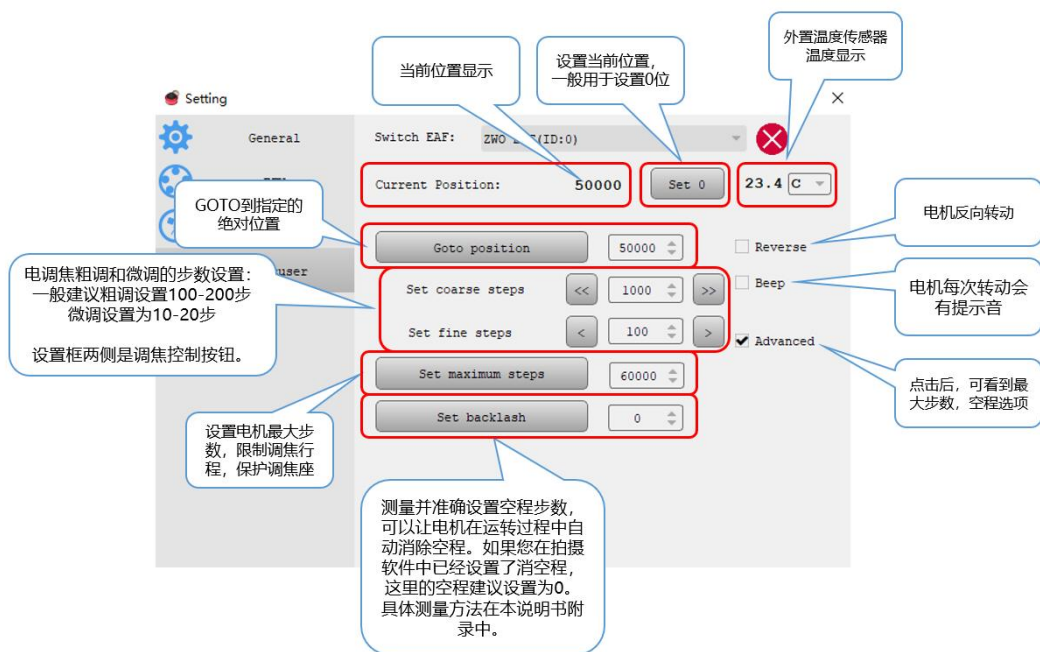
当前位置显示

设置当前位置，一般用于设置0位

外置温度传感器温度显示

Setting

×

General

Switch EAF:

ZWO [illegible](ID:0)

Current Position:

50000

Set 0

23.4

C

GOTO到指定的绝对位置

电机反向转动

Goto position

50000

Reverse

电调焦粗调和微调的步数设置：一般建议粗调设置100-200步 微调设置为10-20步

设置框两侧是调焦控制按钮。

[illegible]user

Set coarse steps

<<

1000

>>

Beep

电机每次转动会有提示音

Set fine steps

<

100

>

Advanced

点击后，可看到最大步数，空程选项

Set maximum steps

60000

Set backlash

0

设置电机最大步数，限制调焦行程，保护调焦座

测量并准确设置空程步数，可以让电机在运转过程中自动消除空程。如果您在拍摄软件中已经设置了消空程，这里的空程建议设置为0。具体测量方法在本说明书附录中。